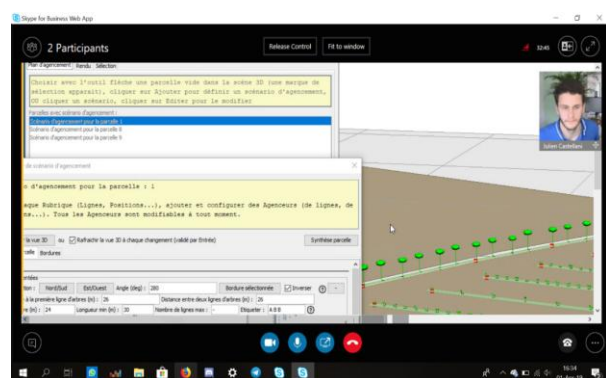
Skype for Business Web App

2 Participants

Release Control

Fit to window

32:45

Plan d'agencement | Rendu | Sélection

Choisir avec l'outil flèche une parcelle vide dans la scène 3D (une marque de sélection apparaît), cliquer sur Ajouter pour définir un scénario d'agencement, OU cliquer un scénario, cliquer sur Editer pour le modifier

Parcelles avec scénario d'agencement :
Scénario d'agencement pour la parcelle 1
Scénario d'agencement pour la parcelle 8
Scénario d'agencement pour la parcelle 9

Julien Castellani

de scénario d'agencement

o d'agencement pour la parcelle : 1

aque Rubrique (Lignes, Positions...), ajouter et configurer des Agenceurs (de lignes, de s...). Tous les Agenceurs sont modifiables à tout moment.

la vue 3D ou Rafraichir la vue 3D à chaque changement (validé par Entrée)

Synthèse parcelle

celle | Bordures

ntrées

tion : Nord/Sud | Est/Ouest | Angle (deg) : 280 | Bordure sélectionnée | Inverser

à la première ligne d'arbres (m) : 26 | Distance entre deux lignes d'arbres (m) : 26

e (m) : 24 | Longueur min (m) : 30 | Nombre de lignes max : -- | Etiqueter : A B B

16:34